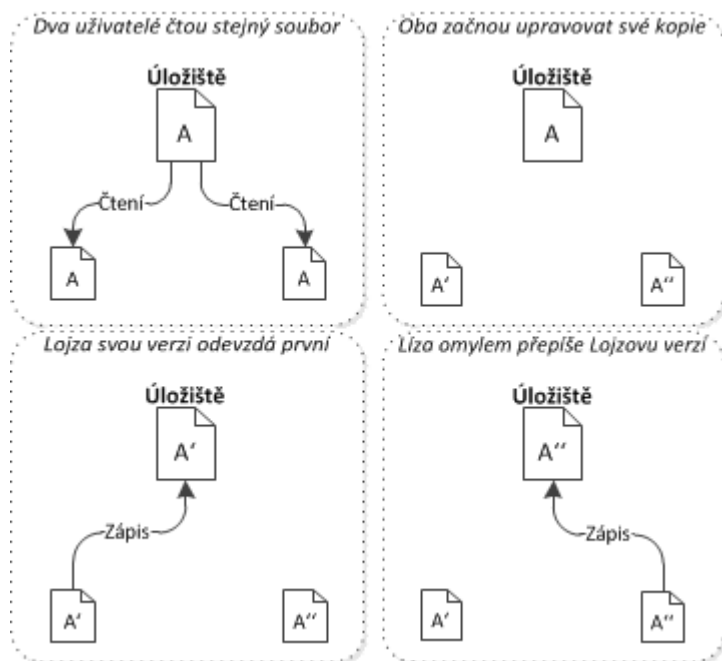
Dva uživatelé čtou stejný soubor

Úložiště

A

Čtení

Čtení

A

A

Oba začnou upravovat své kopie

Úložiště

A

A′

A′′

Lojza svou verzi odevzdá první

Úložiště

A′

Zápis

A′

A′′

Líza omylem přepíše Lojzovu verzi

Úložiště

A′′

Zápis

A′

A′′